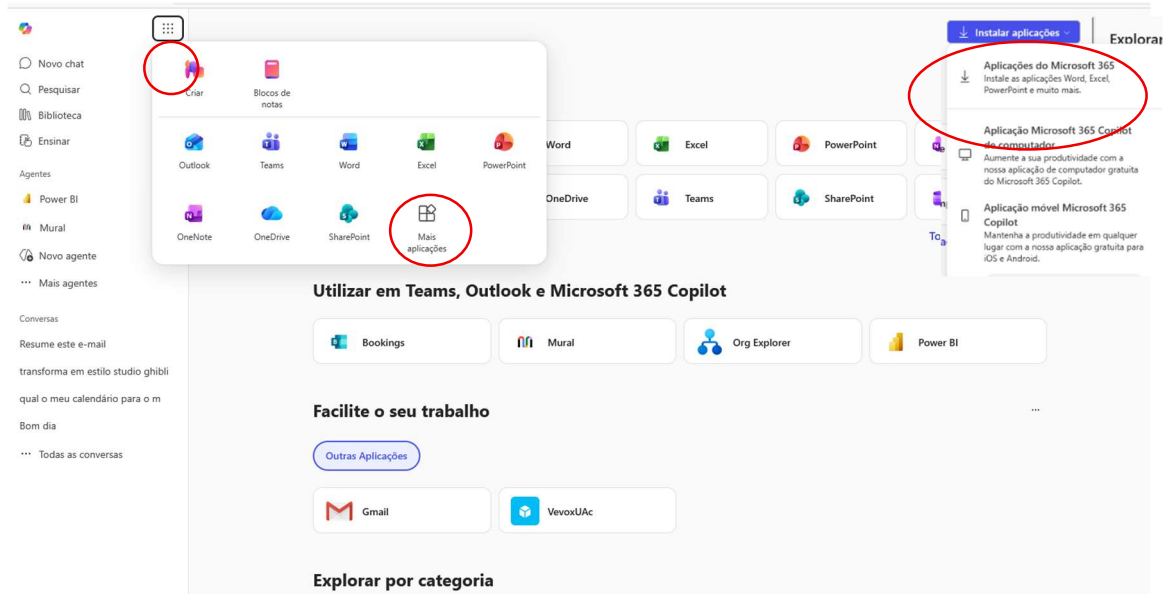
Novo chat
Pesquisar
Biblioteca
Ensinar

Agentes
Power BI
Mural
Novo agente
Mais agentes

Conversas
Resume este e-mail
transforma em estilo studio ghibli
qual o meu calendário para o m
Bom dia
Todas as conversas

Criar
Blocos de notas
Outlook
Teams
Word
Excel
PowerPoint
OneNote
OneDrive
SharePoint
Mais aplicações

Word
Excel
PowerPoint
OneDrive
Teams
SharePoint
To

Instalar aplicações
Explorar

Aplicações do Microsoft 365
Instale as aplicações Word, Excel, PowerPoint e muito mais.

Aplicação Microsoft 365 Copilot de computador
Aumente a sua produtividade com a nossa aplicação de computador gratuita do Microsoft 365 Copilot.

Aplicação móvel Microsoft 365 Copilot
Mantenha a produtividade em qualquer lugar com a nossa aplicação gratuita para iOS e Android.

Utilizar em Teams, Outlook e Microsoft 365 Copilot
Bookings
Mural
Org Explorer
Power BI

Facilite o seu trabalho
...
Outras Aplicações
Gmail
VevoxUAc

Explorar por categoria